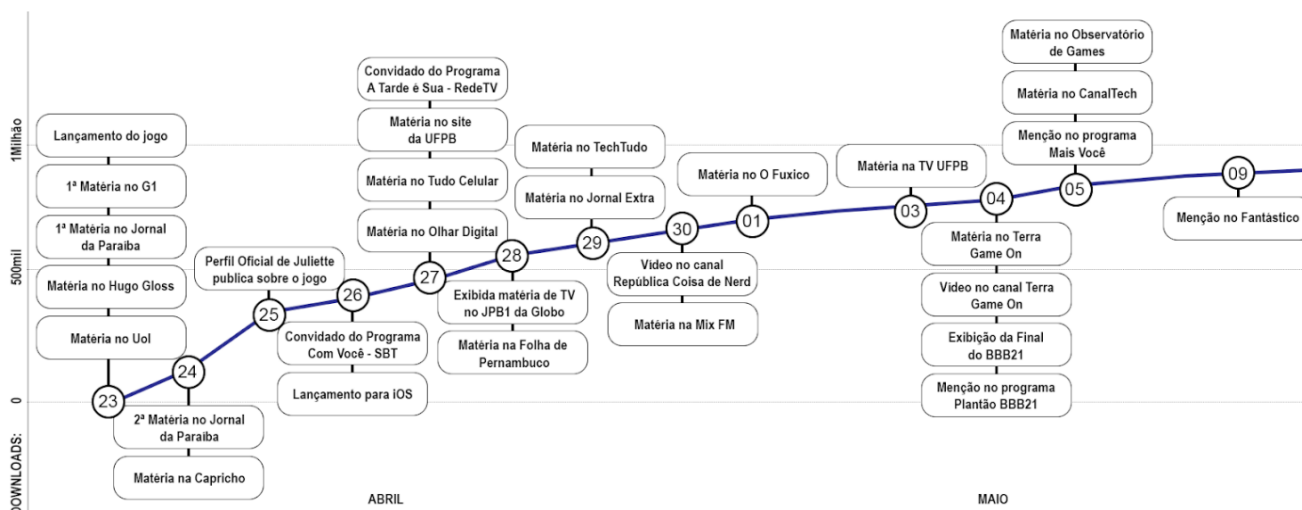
1Milhão

500mil

0

DOWNLOADS:

Lançamento do jogo

1ª Matéria no G1

1ª Matéria no Jornal da Paraíba

Matéria no Hugo Gloss

Matéria no Uol

23

24

2ª Matéria no Jornal da Paraíba

Matéria na Capricho

Perfil Oficial de Juliette publica sobre o jogo

25

26

Convidado do Programa Com Você - SBT

Lançamento para iOS

Convidado do Programa A Tarde é Sua - RedeTV

Matéria no site da UFPB

Matéria no Tudo Celular

Matéria no Olhar Digital

27

28

Exibida matéria de TV no JPB1 da Globo

Matéria na Folha de Pernambuco

Matéria no TechTudo

Matéria no Jornal Extra

29

30

Vídeo no canal República Coisa de Nerd

Matéria na Mix FM

Matéria no O Fuxico

01

Matéria na TV UFPB

03

04

Matéria no Terra Game On

Vídeo no canal Terra Game On

Exibição da Final do BBB21

Menção no programa Plantão BBB21

Matéria no Observatório de Games

Matéria no CanalTech

Menção no programa Mais Você

05

09

Menção no Fantástico

ABRIL

MAIO